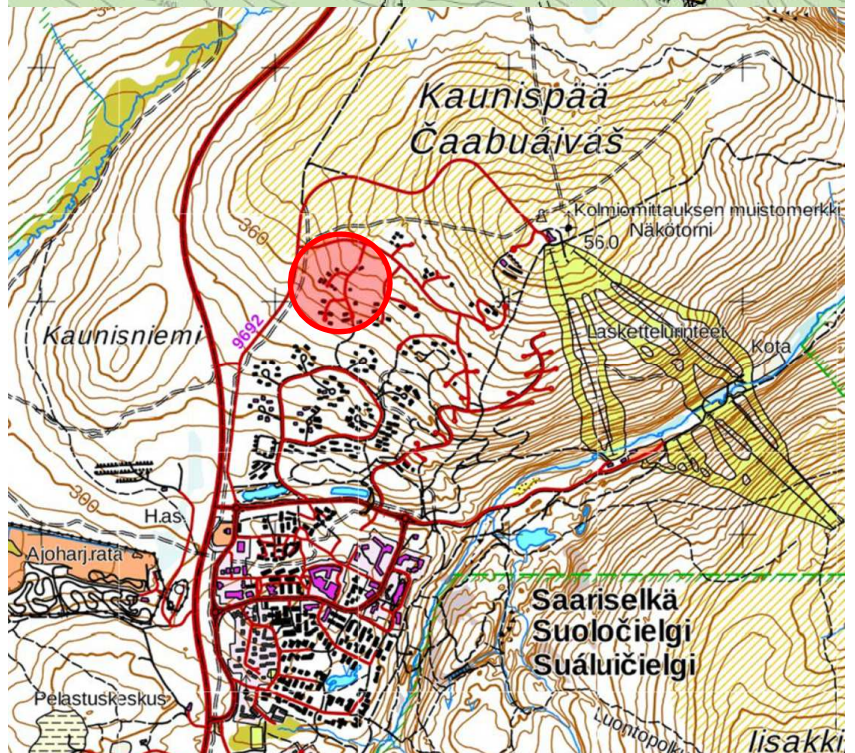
Kaunispää
Čaabuáivâš

Kolmiomittauksen muistomerkki
Näkötorni
56.0

360

Kaunisniemi

9692

Laskettelurinteet

Kota

300

H.as

Ajoharj.rata

Saariselkä
Suoločielgi
Suáluičielgi

Pelastuskeskus

Luontopolku

Iisakki